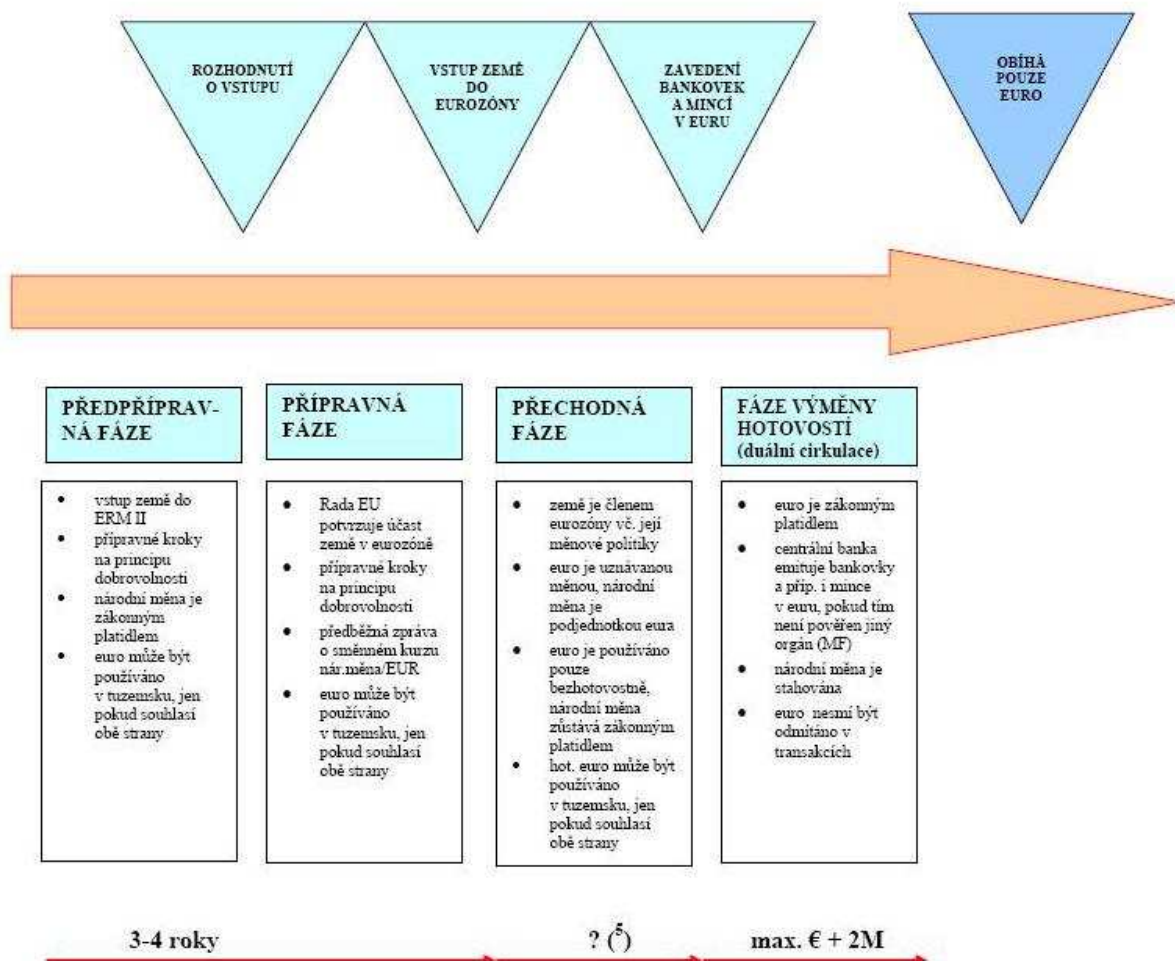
ROZHODNUTÍ O VSTUPU

VSTUP ZEMĚ DO EUROZÓNY

ZAVEDENÍ BANKOVEK A MINCÍ V EURU

OBÍHÁ POUZE EURO

PŘEDPŘÍPRAVNÁ FÁZE

- vstup země do ERM II
- přípravné kroky na principu dobrovolnosti
- národní měna je zákonným platidlem
- euro může být používáno v tuzemsku, jen pokud souhlasí obě strany

PŘÍPRAVNÁ FÁZE

- Rada EU potvrzuje účast země v eurozóně
- přípravné kroky na principu dobrovolnosti
- předběžná zpráva o směnném kurzu nár.měna/EUR
- euro může být používáno v tuzemsku, jen pokud souhlasí obě strany

PŘECHODNÁ FÁZE

- země je členem eurozóny vč. její měnové politiky
- euro je uznávanou měnou, národní měna je podjednotkou eura
- euro je používáno pouze bezhotovostně, národní měna zůstává zákonným platidlem
- hot. euro může být používáno v tuzemsku, jen pokud souhlasí obě strany

FÁZE VÝMĚNY HOTOVOSTÍ (duální cirkulace)

- euro je zákonným platidlem
- centrální banka emituje bankovky a příp. i mince v euru, pokud tím není pověřen jiný orgán (MF)
- národní měna je stahována
- euro nesmí být odmítáno v transakcích

3-4 roky

? ($^5$)

max. € + 2M